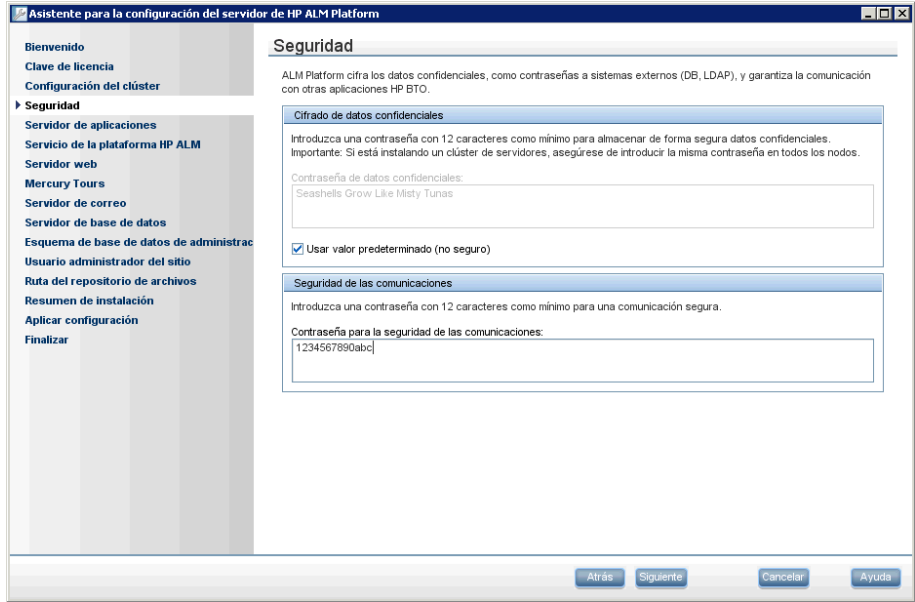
Asistente para la configuración del servidor de HP ALM Platform

Bienvenido
Clave de licencia
Configuración del clúster
Seguridad
Servidor de aplicaciones
Servicio de la plataforma HP ALM
Servidor web
Mercury Tours
Servidor de correo
Servidor de base de datos
Esquema de base de datos de administrac
Usuario administrador del sitio
Ruta del repositorio de archivos
Resumen de instalación
Aplicar configuración
Finalizar

Seguridad

ALM Platform cifra los datos confidenciales, como contraseñas a sistemas externos (DB, LDAP), y garantiza la comunicación con otras aplicaciones HP BTO.

Cifrado de datos confidenciales

Introduzca una contraseña con 12 caracteres como mínimo para almacenar de forma segura datos confidenciales. Importante: Si está instalando un clúster de servidores, asegúrese de introducir la misma contraseña en todos los nodos.

Contraseña de datos confidenciales:
Seashells Grow Like Misty Tunas

Usar valor predeterminado (no seguro)

Seguridad de las comunicaciones

Introduzca una contraseña con 12 caracteres como mínimo para una comunicación segura.

Contraseña para la seguridad de las comunicaciones:
1234567890abc

Atrás Siguiente Cancelar Ayuda